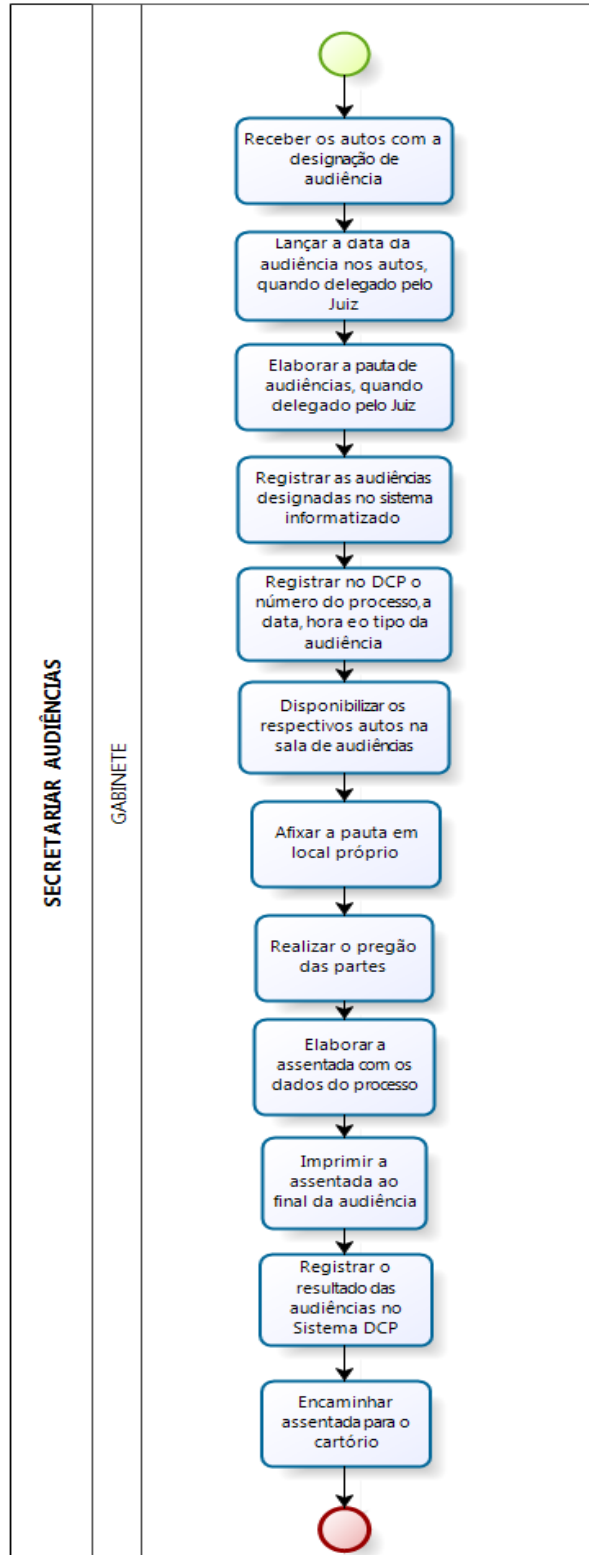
SECRETARIAR AUDIÊNCIAS

GABINETE

Receber os autos com a designação de audiência

Lançar a data da audiência nos autos, quando delegado pelo Juiz

Elaborar a pauta de audiências, quando delegado pelo Juiz

Registrar as audiências designadas no sistema informatizado

Registrar no DCP o número do processo,a data, hora e o tipo da audiência

Disponibilizar os respectivos autos na sala de audiências

Afixar a pauta em local próprio

Realizar o pregão das partes

Elaborar a assentada com os dados do processo

Imprimir a assentada ao final da audiência

Registrar o resultado das audiências no Sistema DCP

Encaminhar assentada para o cartório